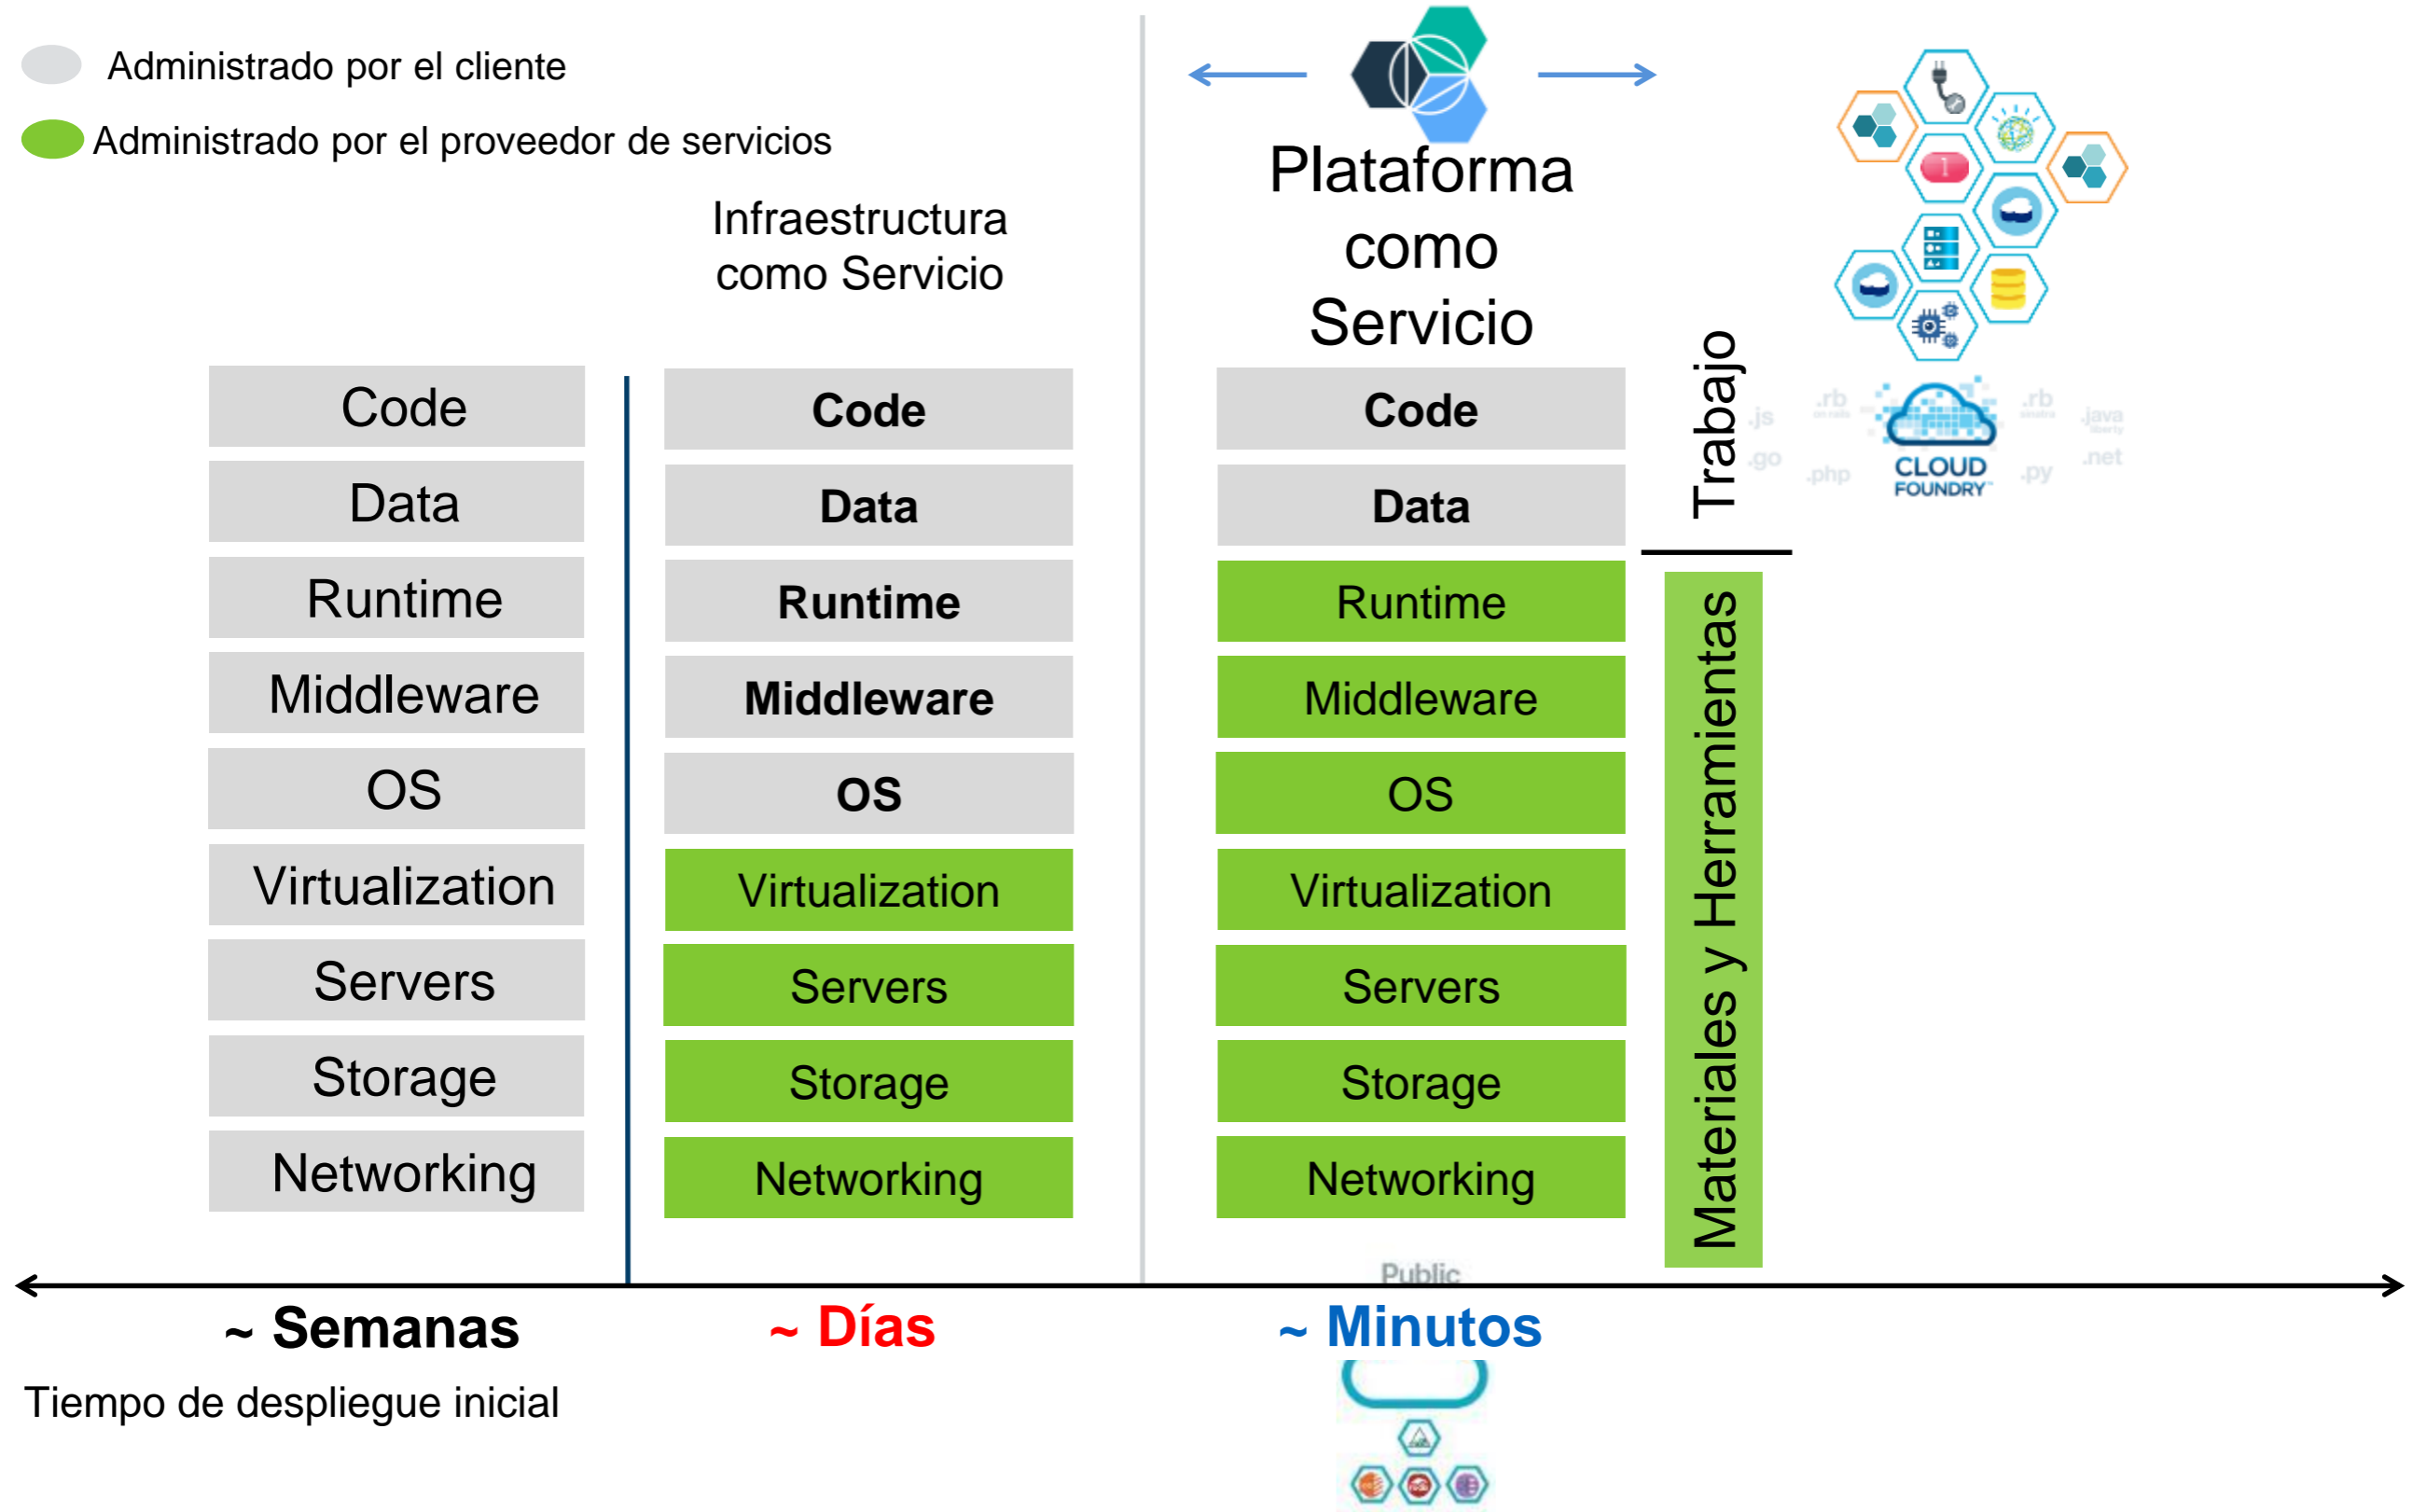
Administrado por el cliente

Administrado por el proveedor de servicios

Infraestructura como Servicio

Plataforma como Servicio

| Code | Code | Code |
|---|---|---|
| Data | Data | Data |
| Runtime | Runtime | Runtime |
| Middleware | Middleware | Middleware |
| OS | OS | OS |
| Virtualization | Virtualization | Virtualization |
| Servers | Servers | Servers |
| Storage | Storage | Storage |
| Networking | Networking | Networking |

Trabajo

Materiales y Herramientas

.js .go .rb .php .rb .py java .net

CLOUD FOUNDRY

Public

~ Semanas

~ Días

~ Minutos

Tiempo de despliegue inicial